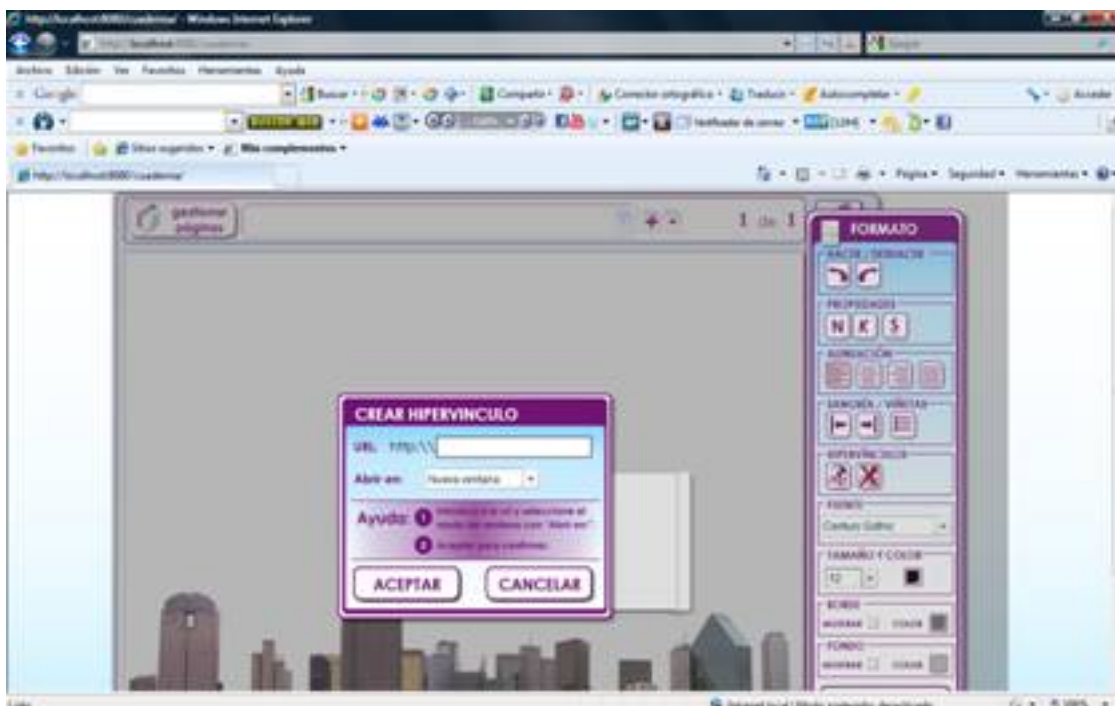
http://localhost:8080/cuaderno/ - Windows Internet Explorer

Archivo Edición Ver Favoritos Herramientas Ayuda

Google

Buscar · Compartir · Corrector ortográfico · Traducir · Autocompletar ·

Acceder

Favoritos Sitios sugeridos · Más complementos ·

http://localhost:8080/cuaderno/

Página · Seguridad · Herramientas ·

gestionar páginas

1 de 1

FORMATO

HACER / DESHACER

PROPIEDADES

N K S

ALINEACIÓN

SANGRÍA / VIÑETAS

HIPERVÍNCULOS

FUENTE

Century Gothic

TAMAÑO Y COLOR

12

BORDE

MOSTRAR COLOR

FONDO

MOSTRAR COLOR

CREAR HIPERVINCULO

URL: http:\\

Abrir en: Nueva ventana

Ayuda: 1 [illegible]

2 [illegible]

ACEPTAR

CANCELAR

Listo

Internet | Modo protegido: desactivado

100%